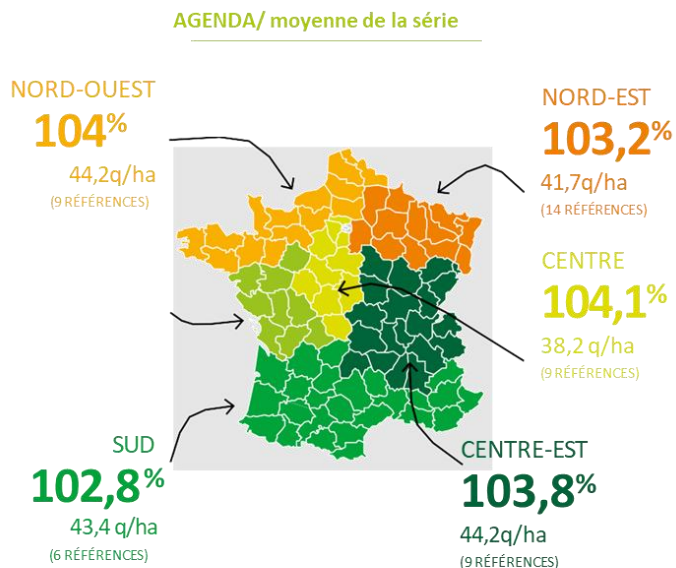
AGENDA/ moyenne de la série

NORD-OUEST
104%
44,2q/ha
(9 RÉFÉRENCES)

NORD-EST
103,2%
41,7q/ha
(14 RÉFÉRENCES)

CENTRE
104,1%
38,2 q/ha
(9 RÉFÉRENCES)

SUD
102,8%
43,4 q/ha
(6 RÉFÉRENCES)

CENTRE-EST
103,8%
44,2q/ha
(9 RÉFÉRENCES)